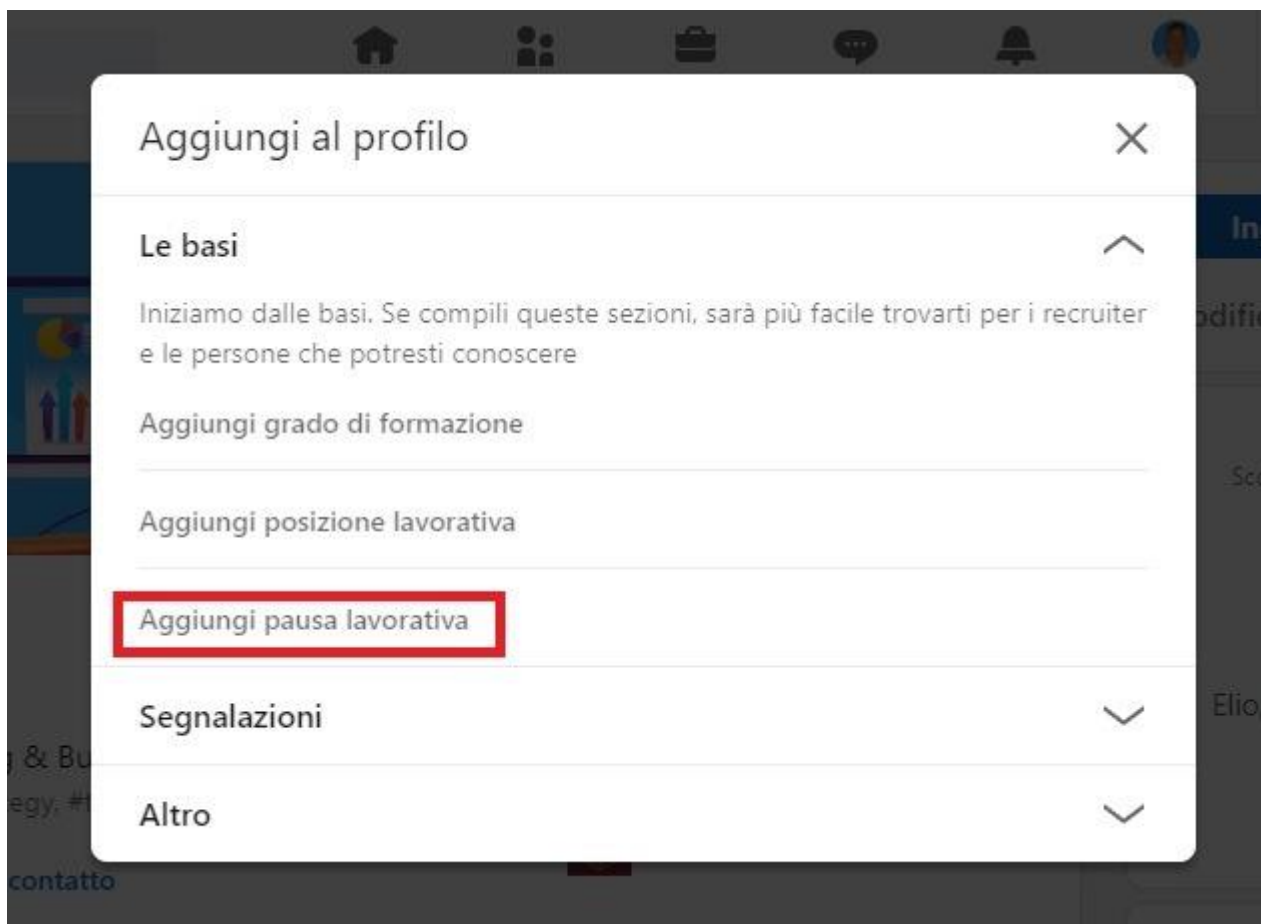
Aggiungi al profilo

Le basi

Iniziamo dalle basi. Se compili queste sezioni, sarà più facile trovarti per i recruiter e le persone che potresti conoscere

Aggiungi grado di formazione

Aggiungi posizione lavorativa

Aggiungi pausa lavorativa

Segnalazioni

Altro

In

odific

Sc

Elio

g & Bu

egy, #t

contatto